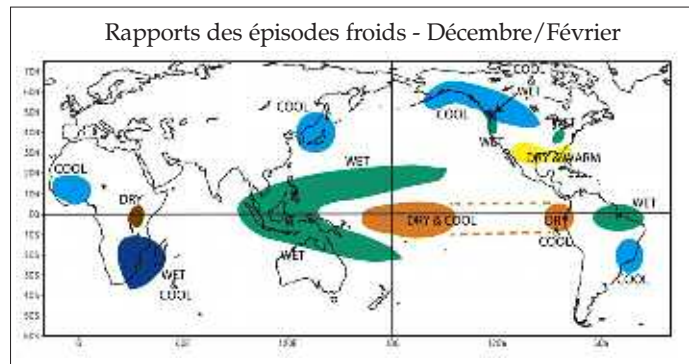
Rapports des épisodes froids - Décembre/Février

70N
60N
50N
40N
30N
20N
10N
EQ
10S
20S
30S
40S
50S
60S

0
60E
120E
180
120W
60W

COOL
COOL
COOL
WET
WET
WET
DRY & WARM
WET
DRY
WET
DRY & COOL
DRY
COOL
WET
WET
COOL
COOL